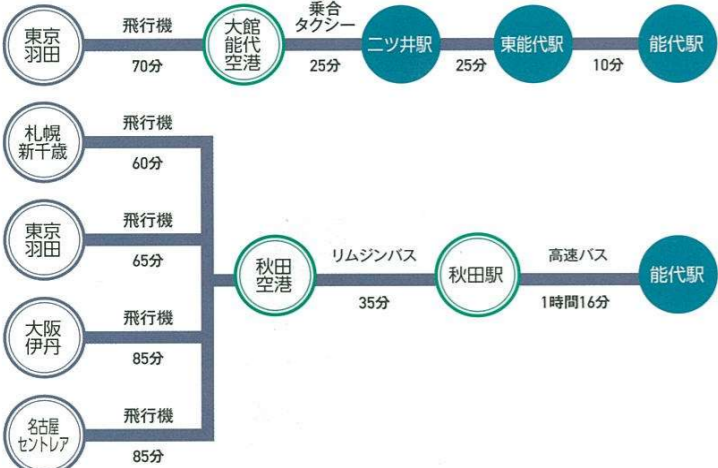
東京
羽田

飛行機

70分

大館
能代
空港

乗合
タクシー

25分

二ツ井駅

25分

東能代駅

10分

能代駅

札幌
新千歳

飛行機

60分

東京
羽田

飛行機

65分

大阪
伊丹

飛行機

85分

名古屋
セントレア

飛行機

85分

秋田
空港

リムジンバス

35分

秋田駅

高速バス

1時間16分

能代駅